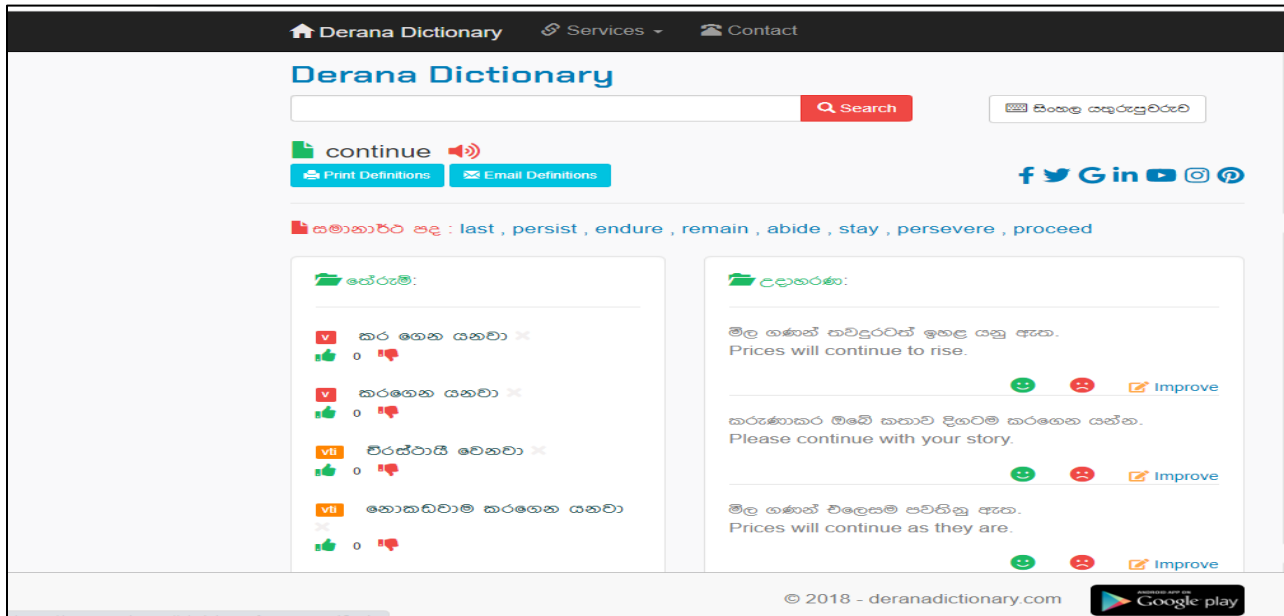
Derana Dictionary Services Contact

Derana Dictionary

Search

සිංහල යතුරුපුවරුව

continue

Print Definitions Email Definitions

සමානාර්ථ පද : last , persist , endure , remain , abide , stay , persevere , proceed

තේරුම්:

v කර ගෙන යනවා
0

v කරගෙන යනවා
0

vti චිරස්ථායී වෙනවා
0

vti නොකඩවාම කරගෙන යනවා
0

උදාහරණ:

මිල ගණන් තවදුරටත් ඉහළ යනු ඇත.
Prices will continue to rise.

Improve

කරුණාකර ඔබේ කතාව දිගටම කරගෙන යන්න.
Please continue with your story.

Improve

මිල ගණන් එලෙසම පවතිනු ඇත.
Prices will continue as they are.

Improve

© 2018 - deranadictionary.com

ANDROID APP ON Google play